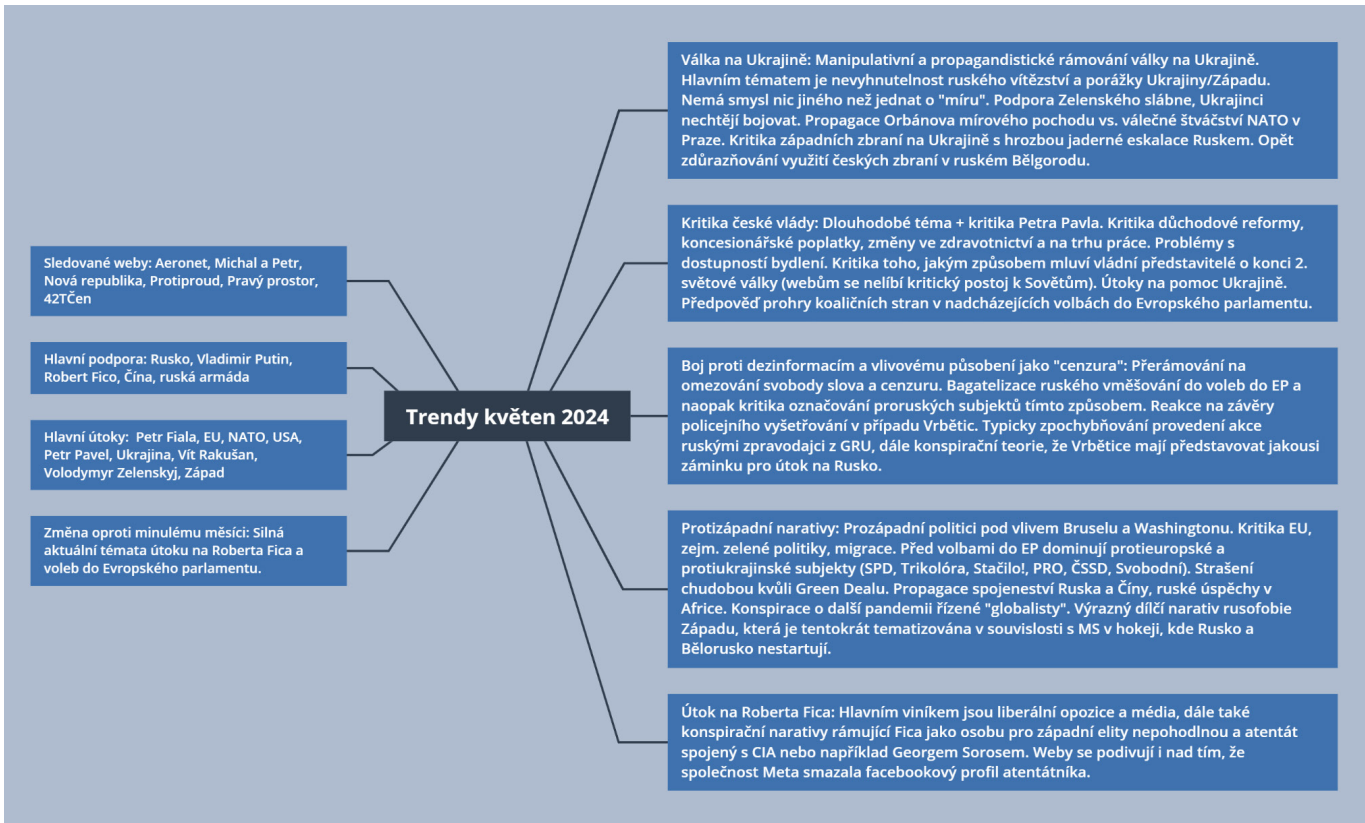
Trendy květen 2024

Sledované weby: Aeronet, Michal a Petr, Nová republika, Protiproud, Pravý prostor, 42TČen

Hlavní podpora: Rusko, Vladimir Putin, Robert Fico, Čína, ruská armáda

Hlavní útoky: Petr Fiala, EU, NATO, USA, Petr Pavel, Ukrajina, Vít Rakušan, Volodymyr Zelenskyj, Západ

Změna oproti minulému měsíci: Silná aktuální témata útoku na Roberta Fica a voleb do Evropského parlamentu.

Válka na Ukrajině: Manipulativní a propagandistické rámování války na Ukrajině. Hlavním tématem je nevyhnutelnost ruského vítězství a porážky Ukrajiny/Západu. Nemá smysl nic jiného než jednat o "míru". Podpora Zelenského slábne, Ukrajinci nechtějí bojovat. Propagace Orbánova mírového pochodu vs. válečné štváčství NATO v Praze. Kritika západních zbraní na Ukrajině s hrozbou jaderné eskalace Ruskem. Opět zdůrazňování využití českých zbraní v ruském Bělgorodu.

Kritika české vlády: Dlouhodobé téma + kritika Petra Pavla. Kritika důchodové reformy, koncesionářské poplatky, změny ve zdravotnictví a na trhu práce. Problémy s dostupností bydlení. Kritika toho, jakým způsobem mluví vládní představitelé o konci 2. světové války (webům se nelíbí kritický postoj k Sovětům). Útoky na pomoc Ukrajině. Předpověď prohry koaličních stran v nadcházejících volbách do Evropského parlamentu.

Boj proti dezinformacím a vlivovému působení jako "cenzura": Přerámování na omezování svobody slova a cenzuru. Bagatelizace ruského vměšování do voleb do EP a naopak kritika označování proruských subjektů tímto způsobem. Reakce na závěry policejního vyšetřování v případu Vrbětic. Typicky zpochybňování provedení akce ruskými zpravodajci z GRU, dále konspirační teorie, že Vrbětice mají představovat jakousi záminku pro útok na Rusko.

Protizápadní narativy: Prozápadní politici pod vlivem Bruselu a Washingtonu. Kritika EU, zejm. zelené politiky, migrace. Před volbami do EP dominují protieuropské a protiukrajinské subjekty (SPD, Trikolóra, Stačilo!, PRO, ČSSD, Svobodní). Strašení chudobou kvůli Green Dealu. Propagace spojenectví Ruska a Číny, ruské úspěchy v Africe. Konspirace o další pandemii řízené "globalisty". Výrazný dílčí narativ rusofobie Západu, která je tentokrát tematizována v souvislosti s MS v hokeji, kde Rusko a Bělorusko nestartují.

Útok na Roberta Fica: Hlavním viníkem jsou liberální opozice a média, dále také konspirační narativy rámující Fica jako osobu pro západní elity nepohodlnou a atentát spojený s CIA nebo například Georgem Sorosem. Weby se podivují i nad tím, že společnost Meta smazala facebookový profil atentátníka.